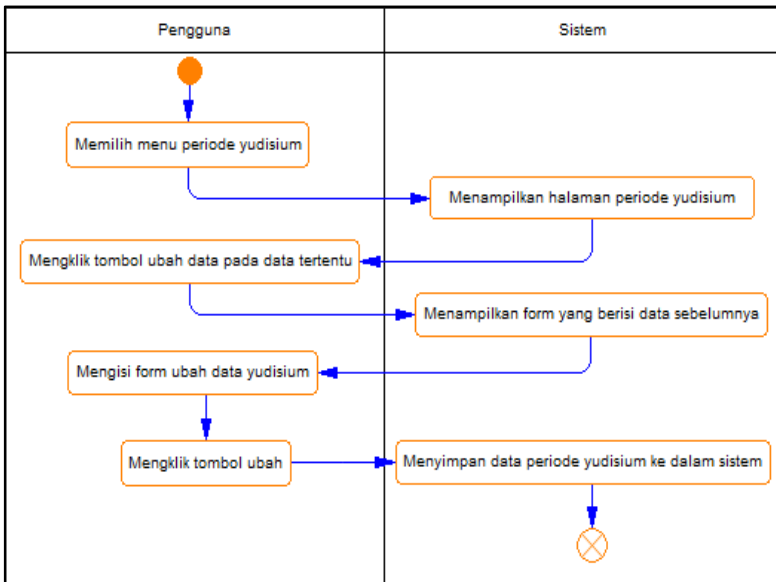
Pengguna

Sistem

Memilih menu periode yudisium

Menampilkan halaman periode yudisium

Mengklik tombol ubah data pada data tertentu

Menampilkan form yang berisi data sebelumnya

Mengisi form ubah data yudisium

Mengklik tombol ubah

Menyimpan data periode yudisium ke dalam sistem